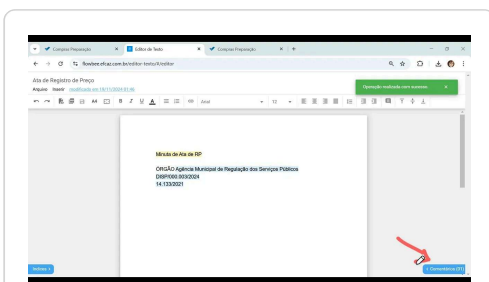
Compras Preparação
Editor de Texto
Compras Preparação
flowbee.efcaz.com.br/editor-texto/4/editor
Ata de Registro de Preço
Arquivo Inserir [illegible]
Operação realizada com sucesso.
Arial
Minuta de Ata de RP
ÓRGÃO Agência Municipal de Regulação dos Serviços Públicos
DISP/000.003/2024
14.133/2021
Voltar
Comentários (01)